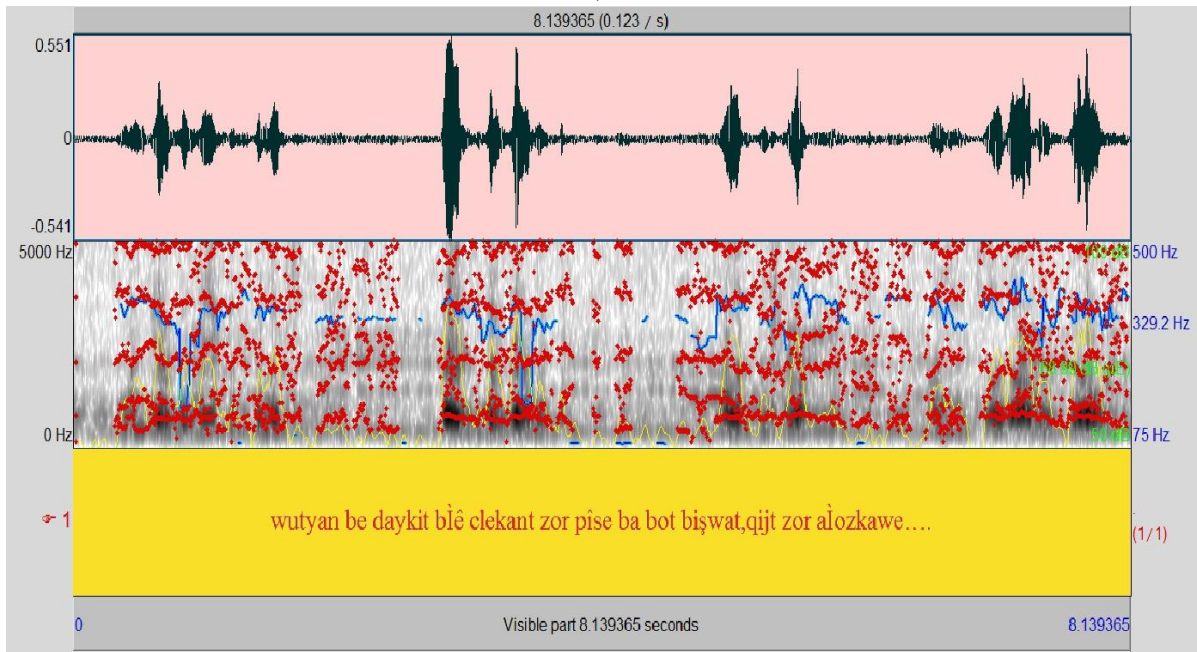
8.139365 (0.123 / s)

0.551

0

-0.541

5000 Hz

0 Hz

500 Hz

329.2 Hz

75 Hz

1

wutyan be daykit bl̇ê clekant zor pîse ba bot bişwat,qijt zor al̇ozkawe….

(1/1)

0

Visible part 8.139365 seconds

8.139365